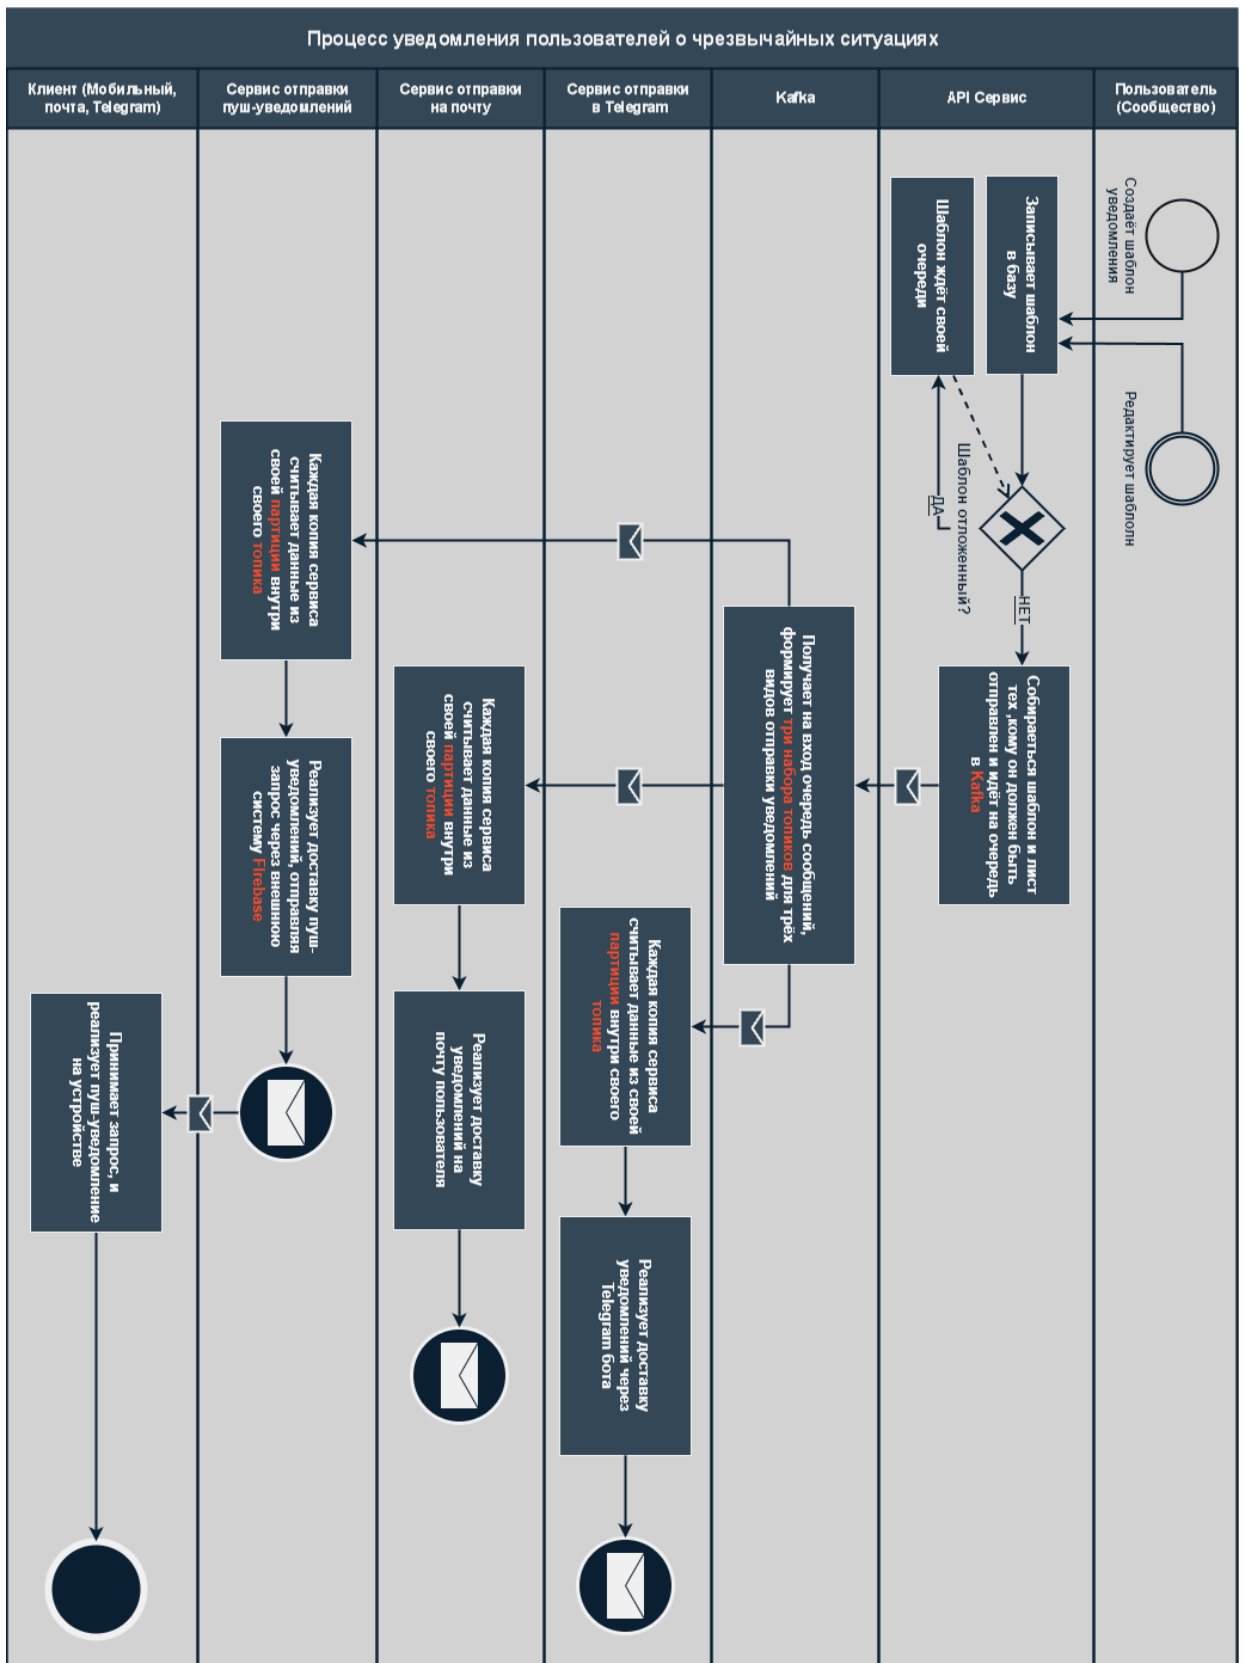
Процесс уведомления пользователей о чрезвычайных ситуациях

| Клиент (Мобильный, почта, Telegram) | Сервис отправки пуш-уведомлений | Сервис отправки на почту | Сервис отправки в Telegram | Kafka | API Сервис | Пользователь (Сообщество) |
|---|---|---|---|---|---|---|

Создаёт шаблон уведомления

Редактирует шаблон

Записывает шаблон в базу

Шаблон ждёт своей очереди

Шаблон отложенный?

ДА

НЕТ

Собирается шаблон и лист тех, кому он должен быть отправлен и идёт на очередь в Kafka

Получает на вход очередь сообщений, формирует три набора топиков для трёх видов отправки уведомлений

Каждая копия сервиса считывает данные из своей партиции внутри своего топика

Реализует доставку пуш-уведомлений, отправляя запрос через внешнюю систему Firebase

Каждая копия сервиса считывает данные из своей партиции внутри своего топика

Реализует доставку уведомлений на почту пользователя

Каждая копия сервиса считывает данные из своей партиции внутри своего топика

Реализует доставку уведомлений через Telegram бота

Принимает запрос, и реализует пуш-уведомление на устройстве